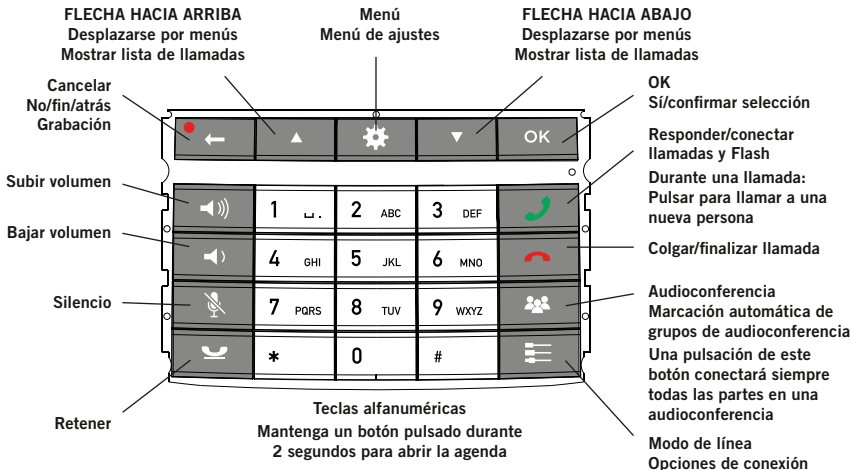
FLECHA HACIA ARRIBA
Desplazarse por menús
Mostrar lista de llamadas

Menú
Menú de ajustes

FLECHA HACIA ABAJO
Desplazarse por menús
Mostrar lista de llamadas

Cancelar
No/fin/atrás
Grabación

OK
Sí/confirmar selección

Responder/conectar llamadas y Flash
Durante una llamada: Pulsar para llamar a una nueva persona

Subir volumen

Bajar volumen

Colgar/finalizar llamada

Silencio

Audioconferencia
Marcación automática de grupos de audioconferencia
Una pulsación de este botón conectará siempre todas las partes en una audioconferencia

Retener

OK

1 ␣
2 ABC
3 DEF
4 GHI
5 JKL
6 MNO
7 PQRS
8 TUV
9 WXYZ
*
0
#

Teclas alfanuméricas
Mantenga un botón pulsado durante 2 segundos para abrir la agenda

Modo de línea
Opciones de conexión